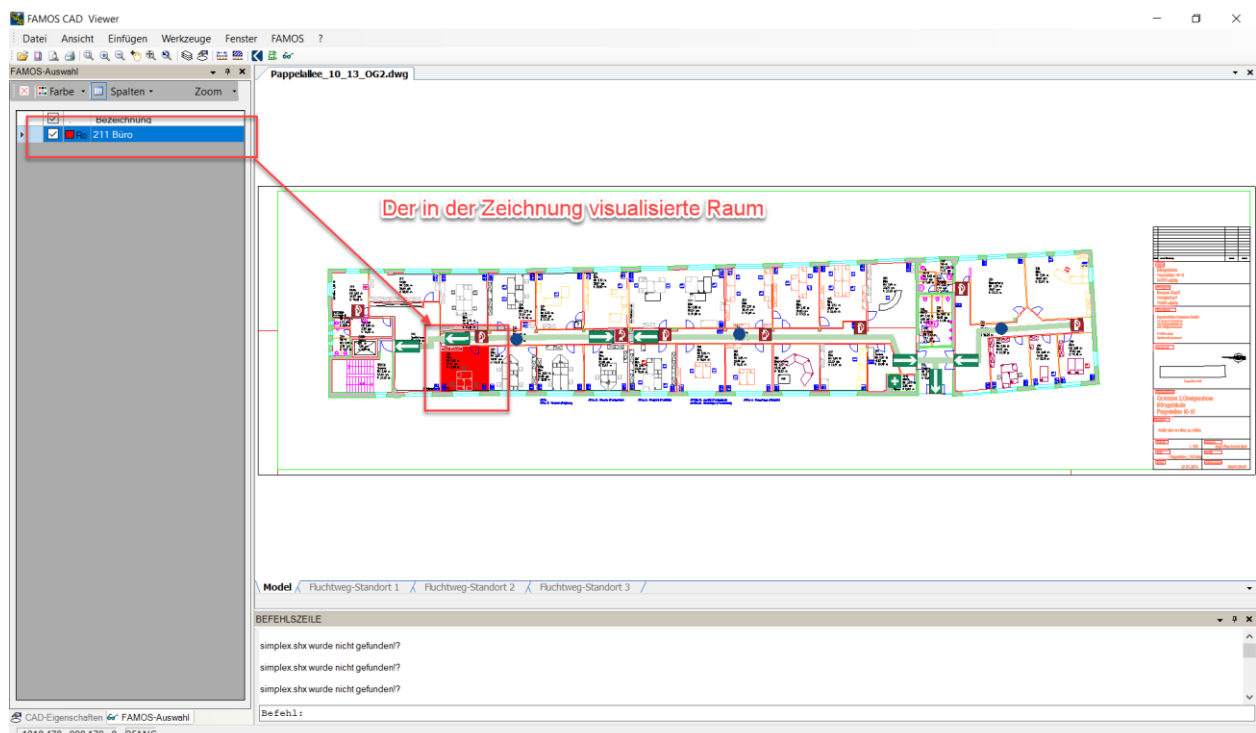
FAMOS CAD Viewer

Datei Ansicht Einfügen Werkzeuge Fenster FAMOS ?

FAMOS-Auswahl

Farbe Spalten Zoom

Bezeichnung

Ro 211 Büro

Pappelallee_10_13_OG2.dwg

Der in der Zeichnung visualisierte Raum

Grundriss 2.Obergeschoss
Bürogebäude
Pappelallee 10-13

Model Fluchtweg-Standort 1 Fluchtweg-Standort 2 Fluchtweg-Standort 3

BEFEHLSZEILE

simplex.shx wurde nicht gefunden!?

simplex.shx wurde nicht gefunden!?

simplex.shx wurde nicht gefunden!?

Befehl:

CAD-Eigenschaften FAMOS-Auswahl